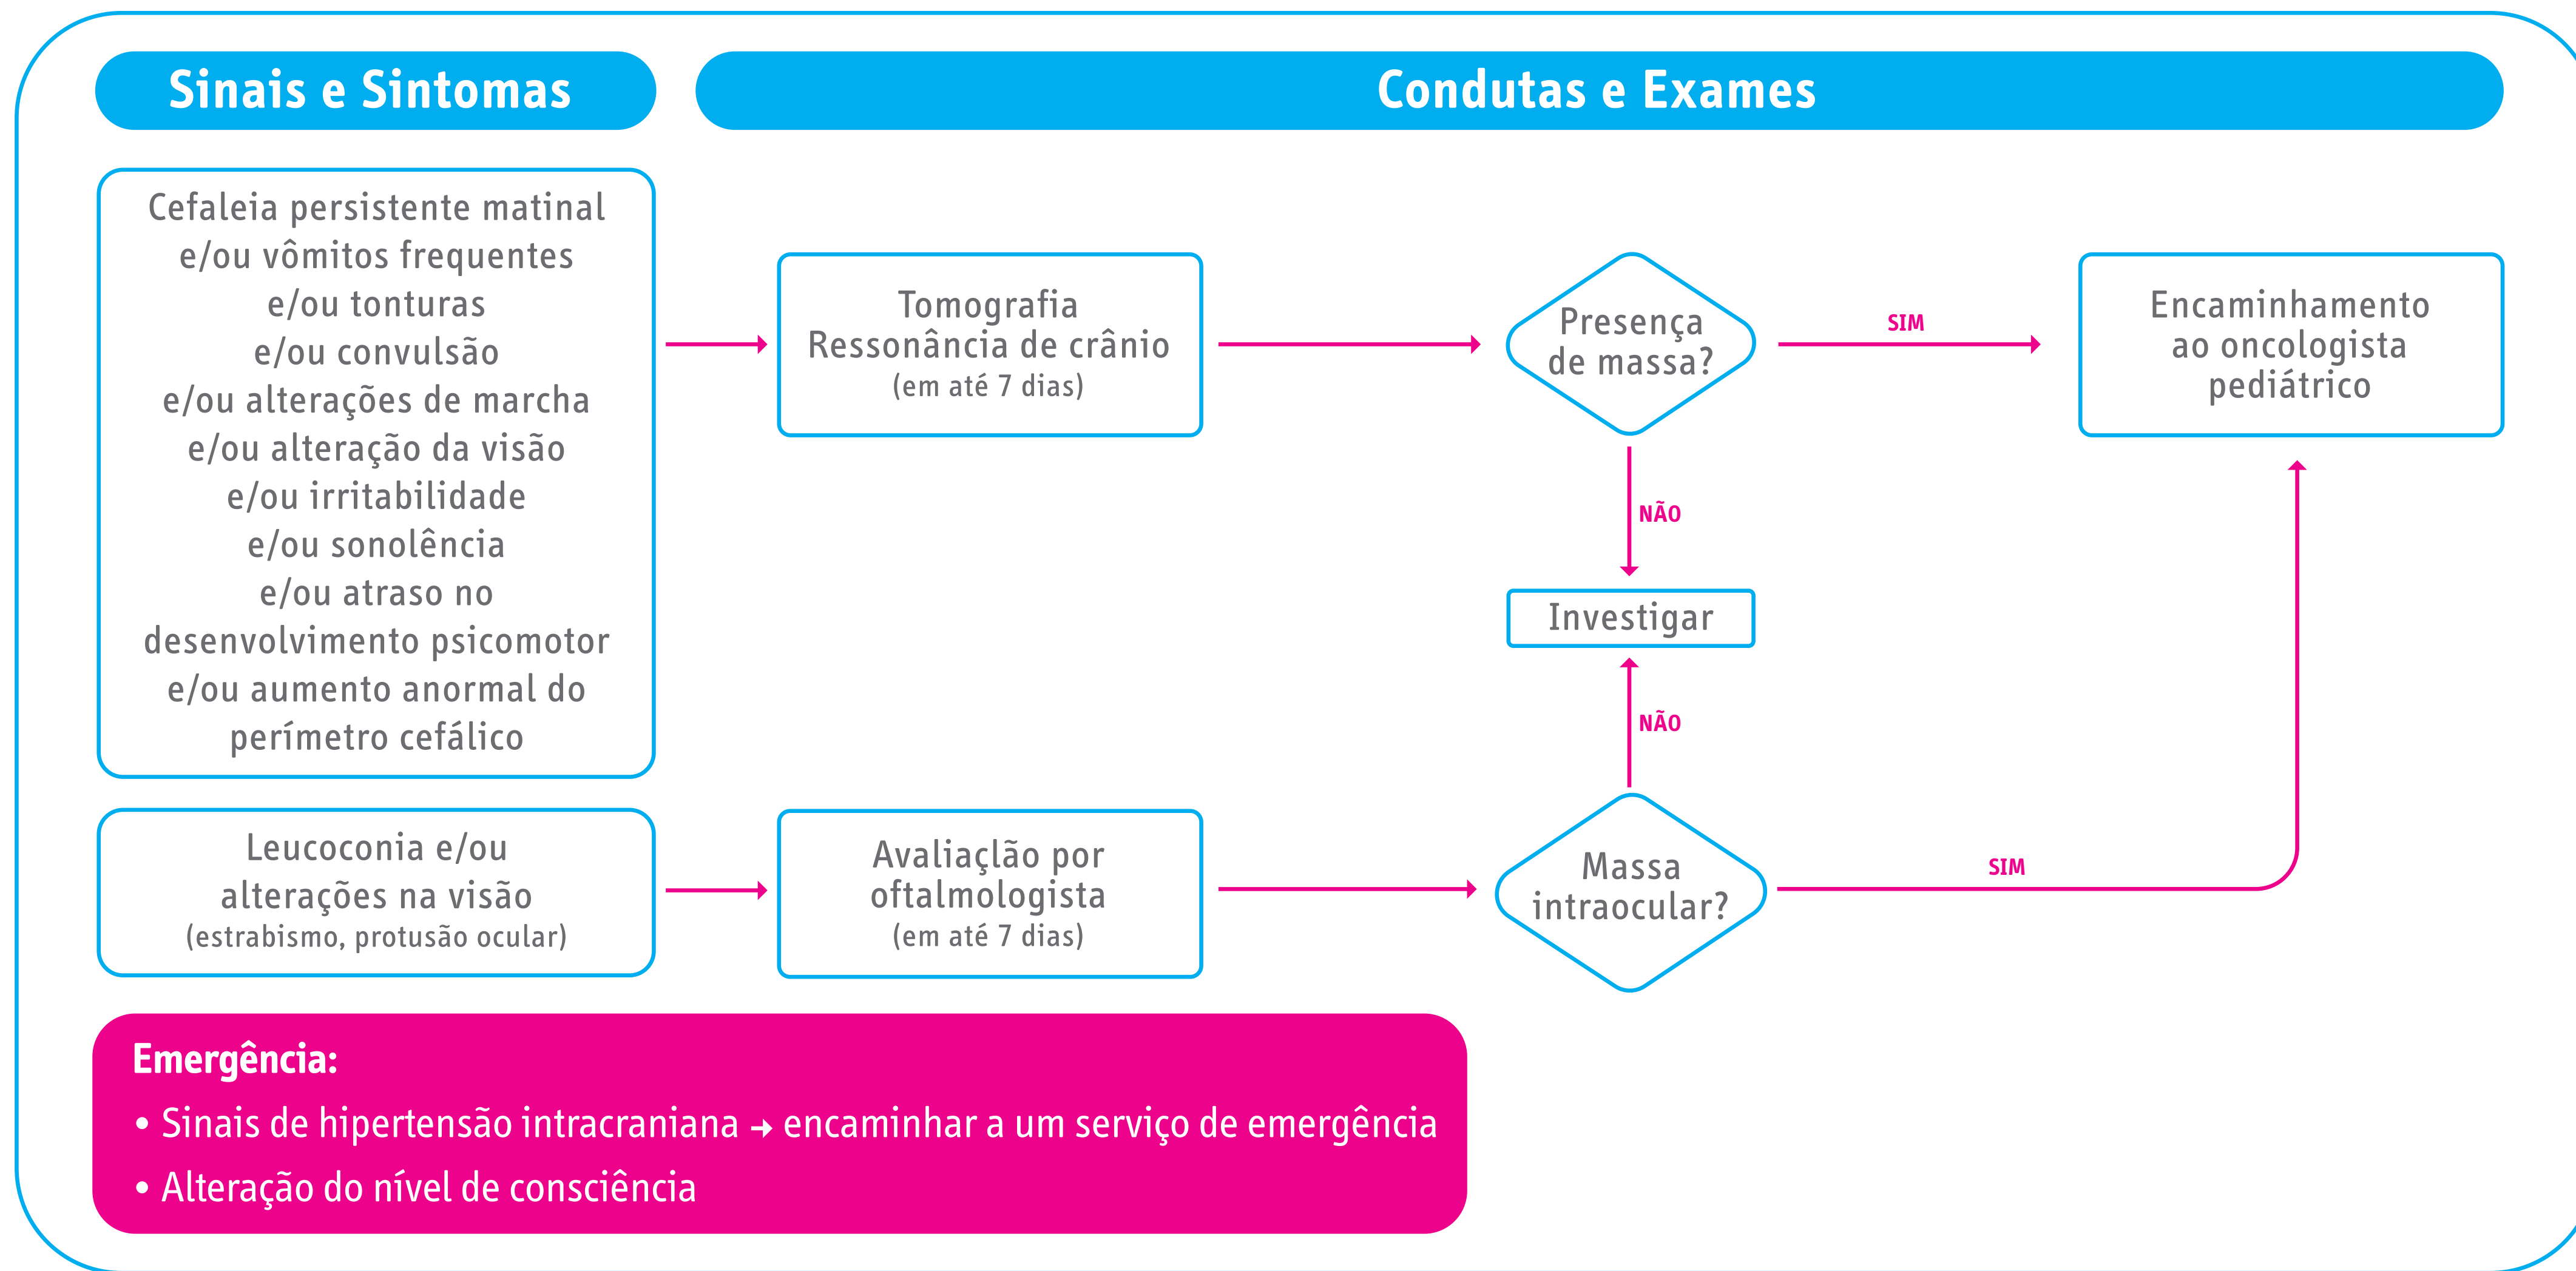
Sinais e Sintomas

Condutas e Exames

Cefaleia persistente matinal e/ou vômitos frequentes e/ou tonturas e/ou convulsão e/ou alterações de marcha e/ou alteração da visão e/ou irritabilidade e/ou sonolência e/ou atraso no desenvolvimento psicomotor e/ou aumento anormal do perímetro cefálico

Tomografia
Ressonância de crânio
(em até 7 dias)

Presença de massa?

SIM

Encaminhamento ao oncologista pediátrico

NÃO

Investigar

NÃO

Leucoconia e/ou alterações na visão
(estrabismo, protusão ocular)

Avaliaçlão por oftalmologista
(em até 7 dias)

Massa intraocular?

SIM

Emergência:
• Sinais de hipertensão intracraniana → encaminhar a um serviço de emergência
• Alteração do nível de consciência